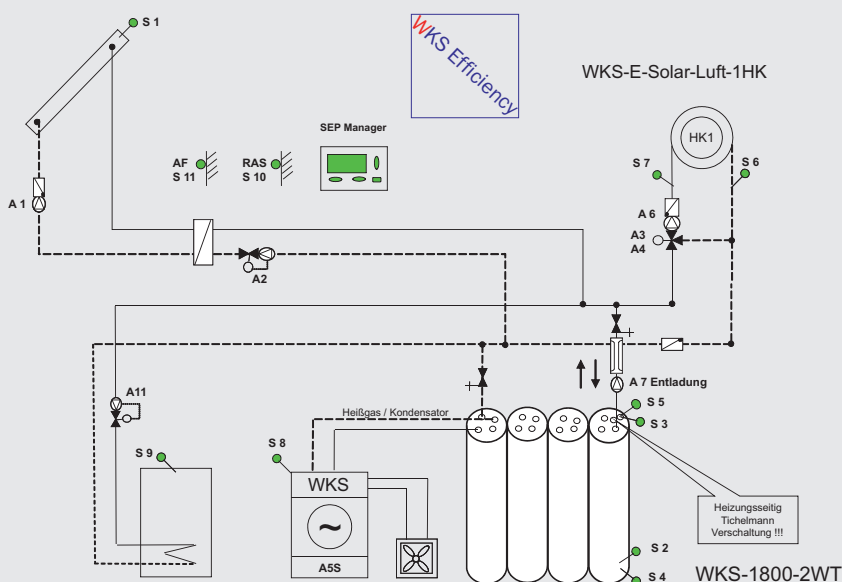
S 1

WKS Efficiency

WKS-E-Solar-Luft-1HK

SEP Manager

AF
S 11

RAS
S 10

HK1

S 7

S 6

A 1

A 6

A3
A4

A2

A11

A 7 Entladung

Heißgas / Kondensator

S 5

S 3

S 9

S 8

WKS

Heizungsseitig Tichelmann Verschaltung !!!

S 2

A5S

S 4

WKS-1800-2WT